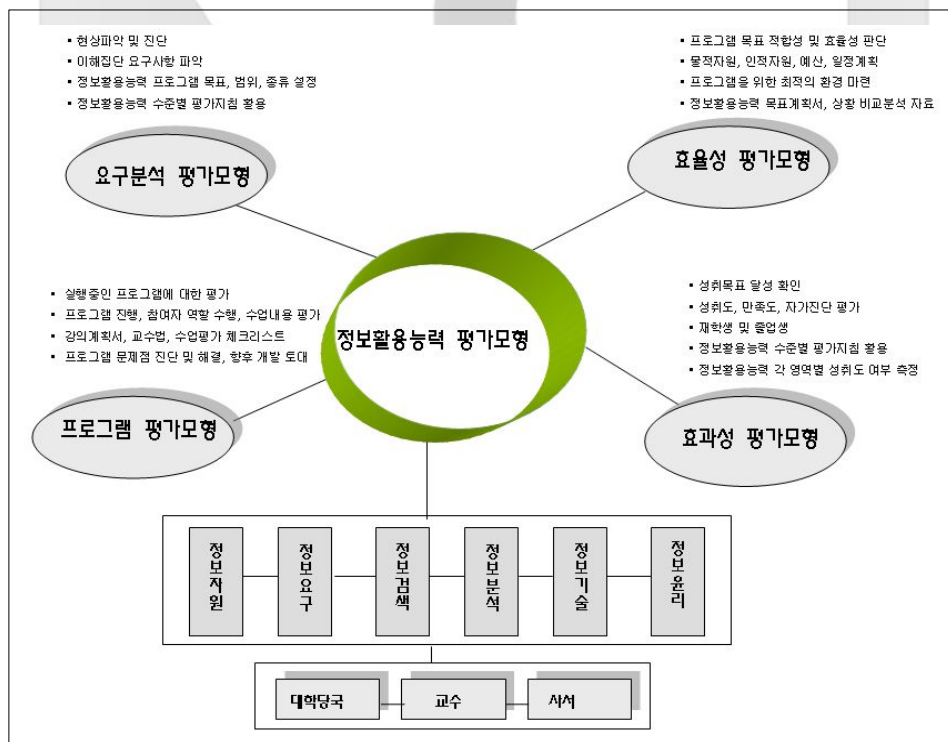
▪ 현상파악 및 진단
▪ 이해집단 요구사항 파악
▪ 정보활용능력 프로그램 목표, 범위, 종류 설정
▪ 정보활용능력 수준별 평가지침 활용

요구분석 평가모형

▪ 프로그램 목표 적합성 및 효율성 판단
▪ 물적자원, 인적자원, 예산, 일정계획
▪ 프로그램을 위한 최적의 환경 마련
▪ 정보활용능력 목표계획서, 상황 비교분석 자료

효율성 평가모형

▪ 실행중인 프로그램에 대한 평가
▪ 프로그램 진행, 참여자 역할 수행, 수업내용 평가
▪ 강의계획서, 교수법, 수업평가 체크리스트
▪ 프로그램 문제점 진단 및 해결, 향후 개발 토대

정보활용능력 평가모형

▪ 성취목표 달성 확인
▪ 성취도, 만족도, 자가진단 평가
▪ 재학생 및 졸업생
▪ 정보활용능력 수준별 평가지침 활용
▪ 정보활용능력 각 영역별 성취도 여부 측정

프로그램 평가모형

효과성 평가모형

정보자원

정보요구

정보검색

정보분석

정보기술

정보윤리

대학당국

교수

사서